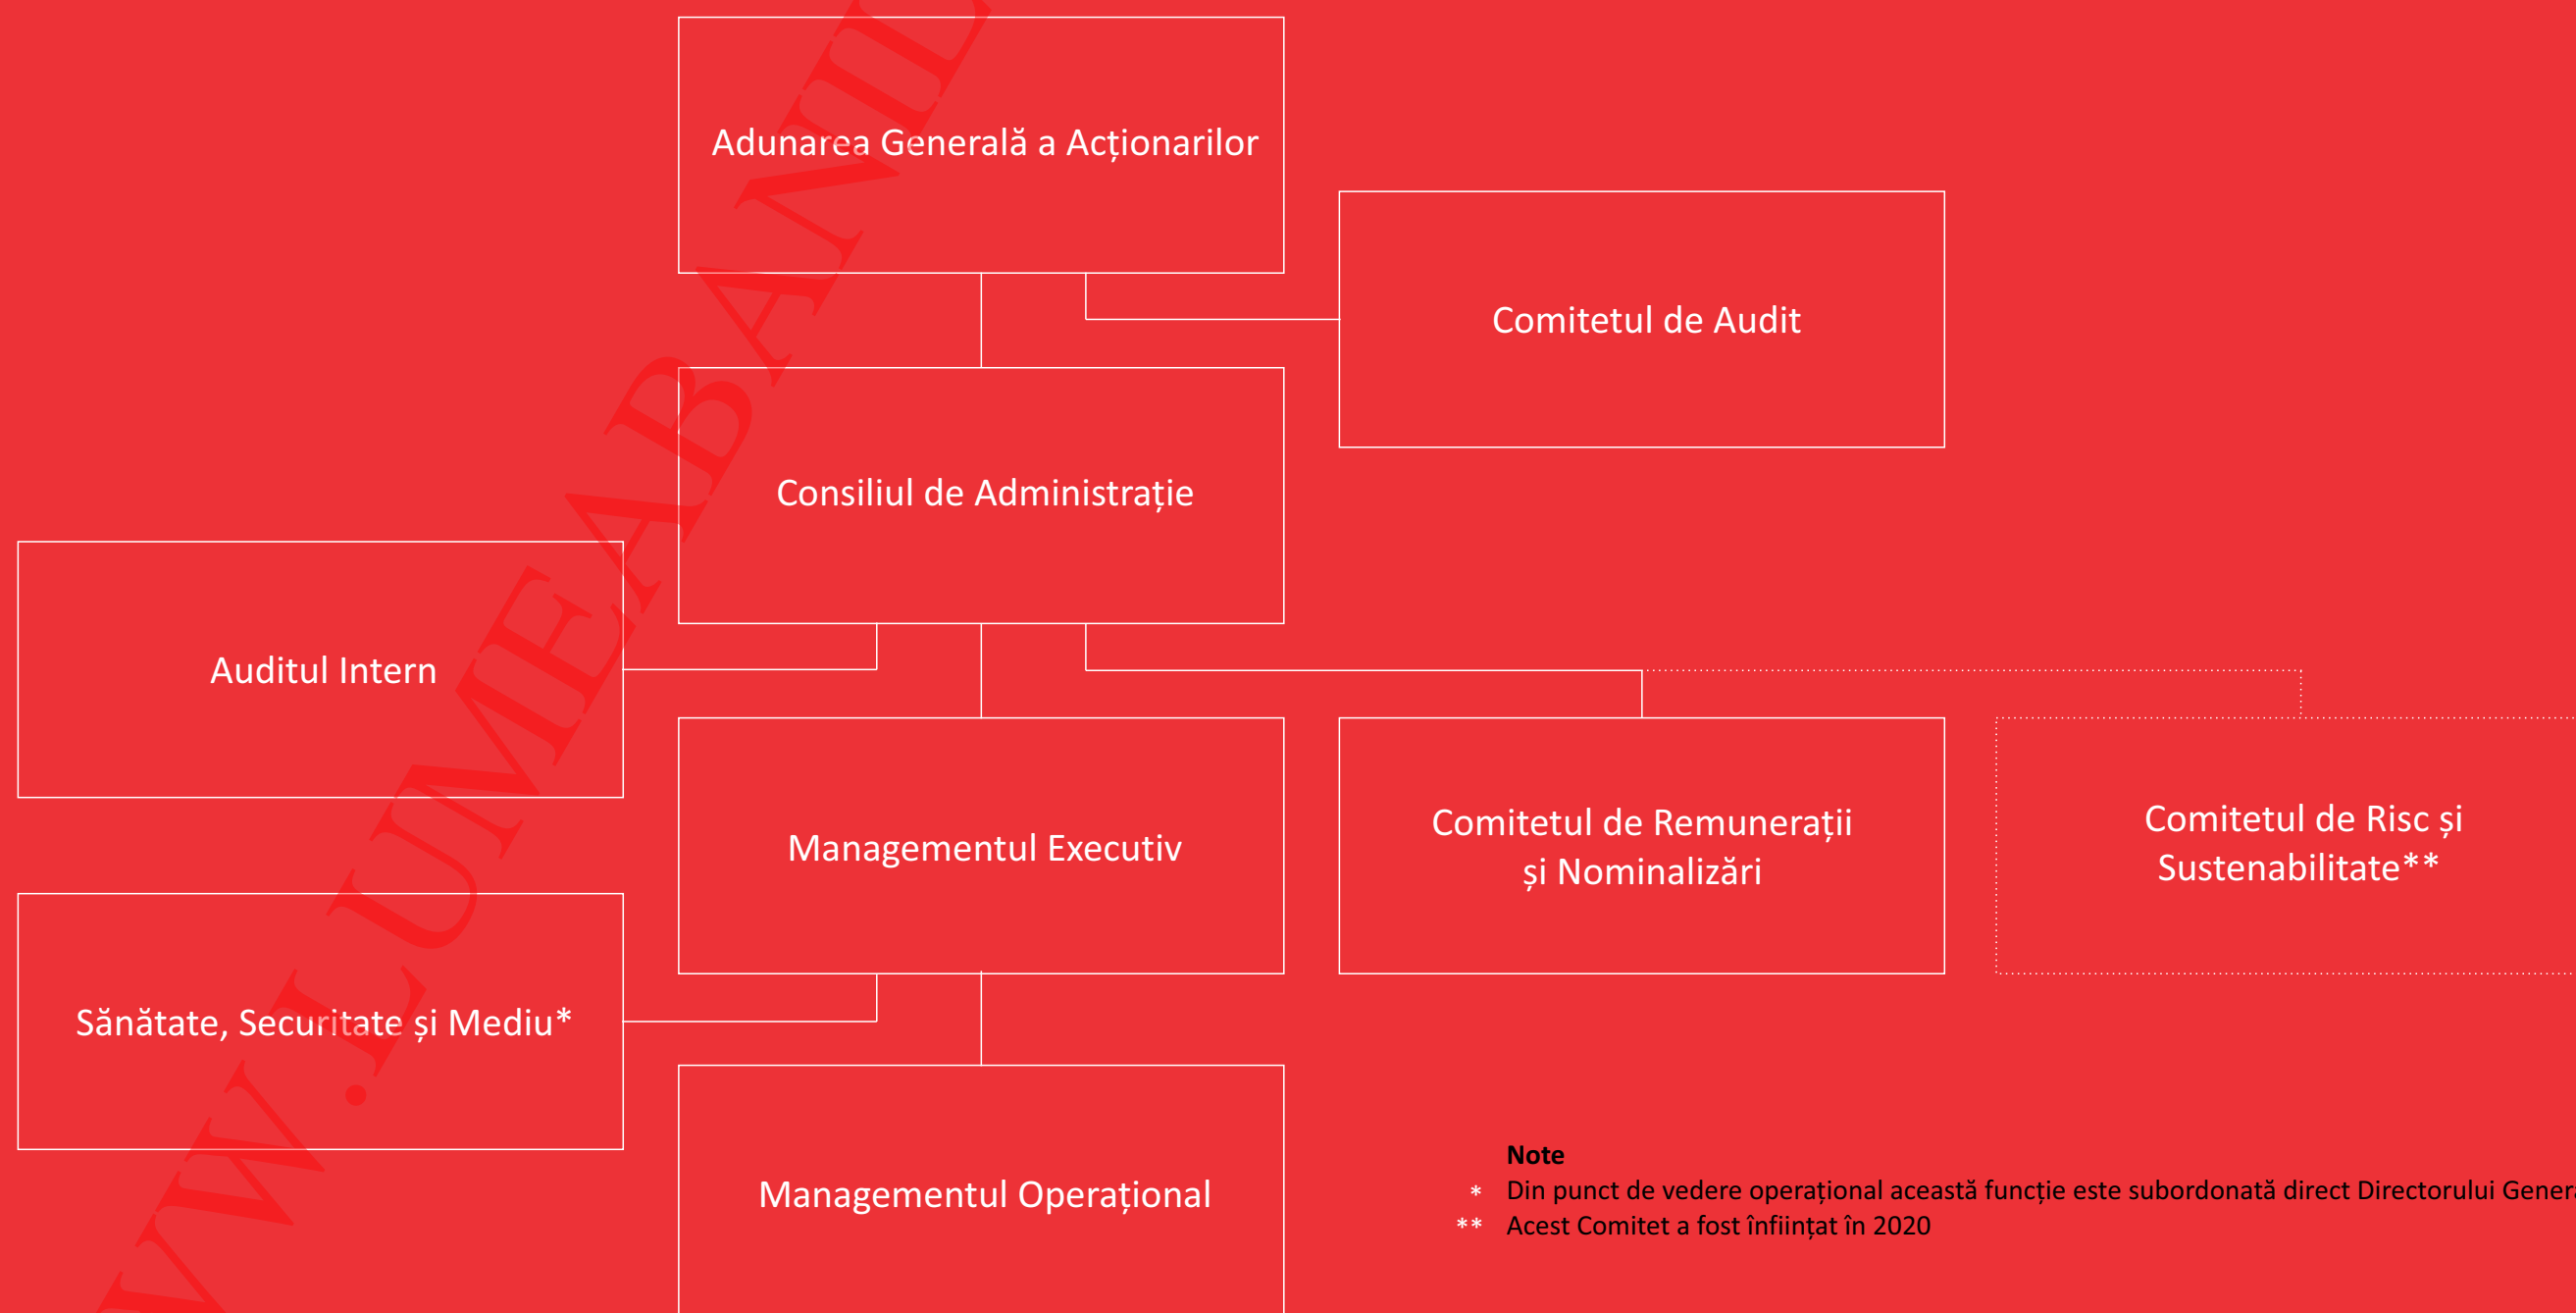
Adunarea Generală a Acționarilor

Comitetul de Audit

Consiliul de Administrație

Auditul Intern

Managementul Executiv

Comitetul de Remunerații și Nominalizări

Comitetul de Risc și Sustenabilitate**

Sănătate, Securitate și Mediu*

Managementul Operațional

Note
* Din punct de vedere operațional această funcție este subordonată direct Directorului Gener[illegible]
** Acest Comitet a fost înființat în 2020

WWW.LUMEABANILOR